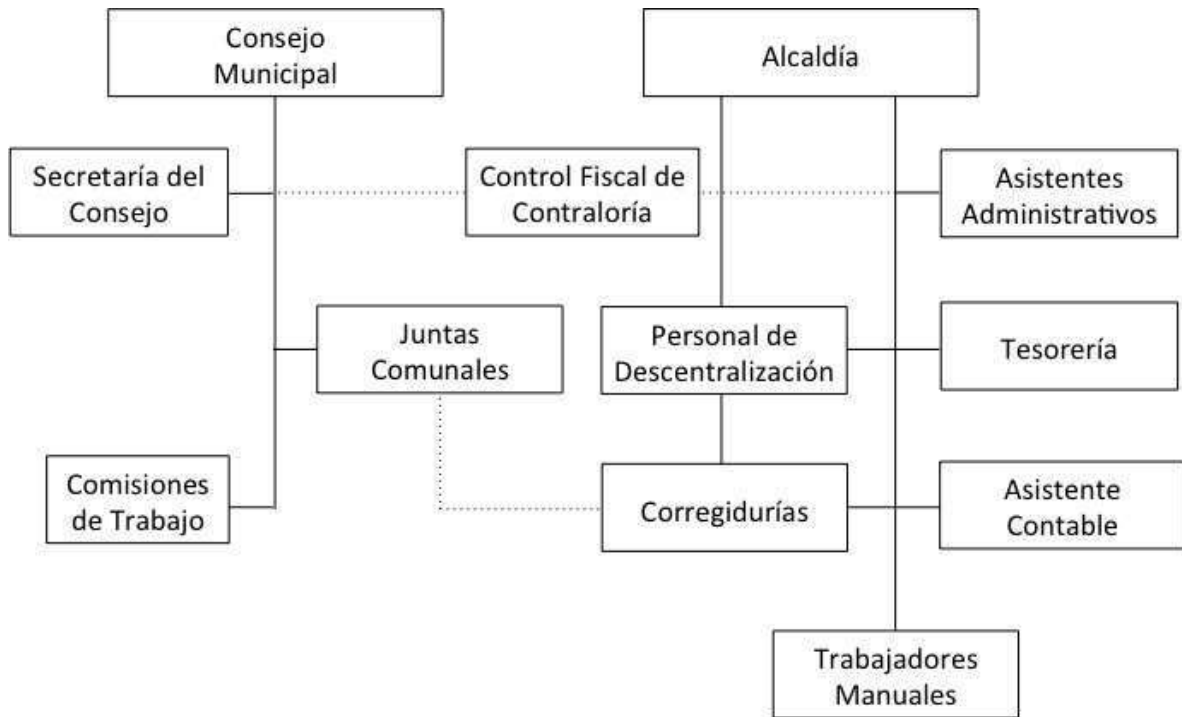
Consejo Municipal

Alcaldía

Secretaría del Consejo

Control Fiscal de Contraloría

Asistentes Administrativos

Juntas Comunales

Personal de Descentralización

Tesorería

Comisiones de Trabajo

Corregidurías

Asistente Contable

Trabajadores Manuales